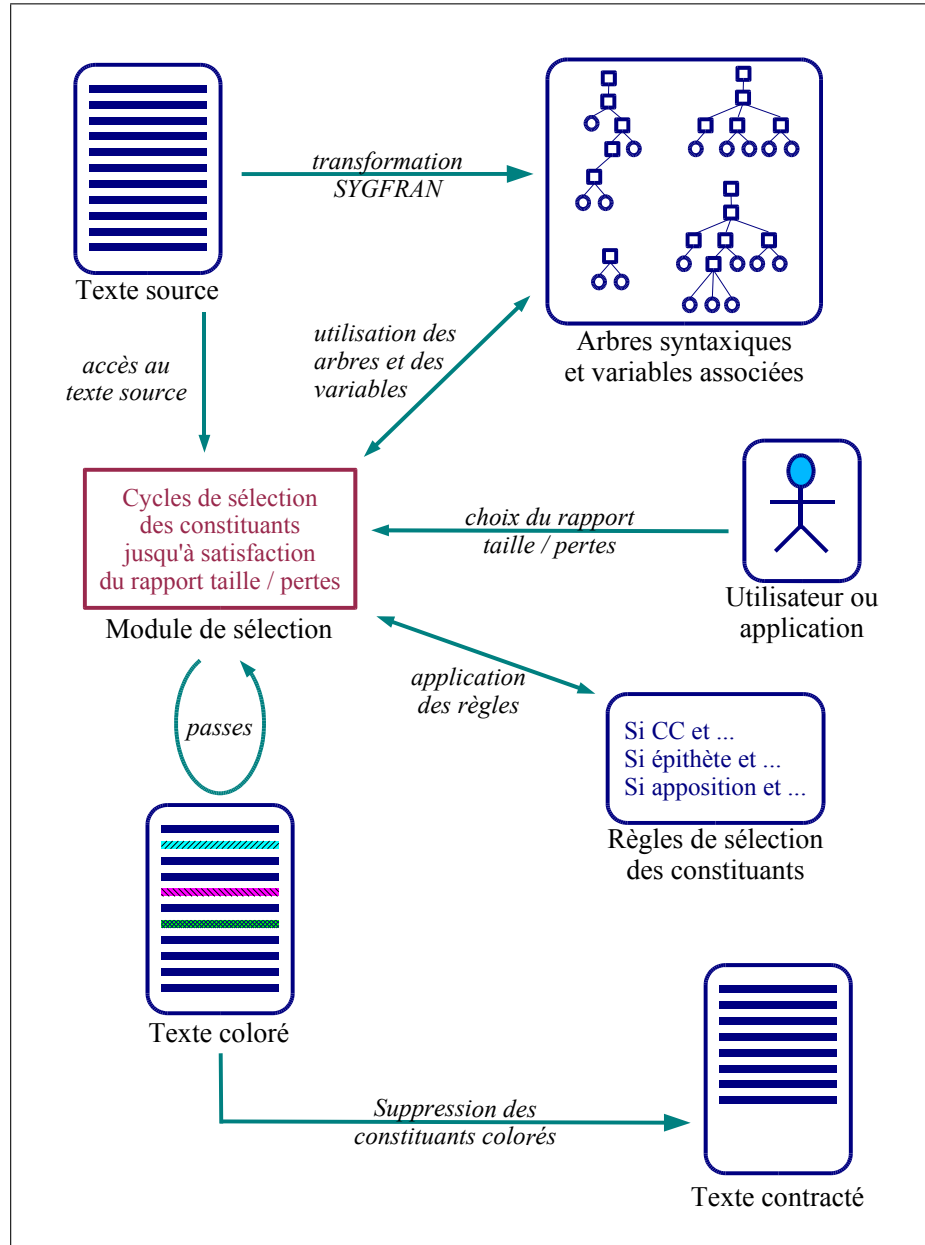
transformation SYGFRAN

Texte source

Arbres syntaxiques et variables associées

utilisation des arbres et des variables

accès au texte source

Cycles de sélection des constituants jusqu'à satisfaction du rapport taille / pertes

Module de sélection

choix du rapport taille / pertes

Utilisateur ou application

application des règles

Si CC et ...
Si épithète et ...
Si apposition et ...

Règles de sélection des constituants

passes

Texte coloré

Suppression des constituants colorés

Texte contracté